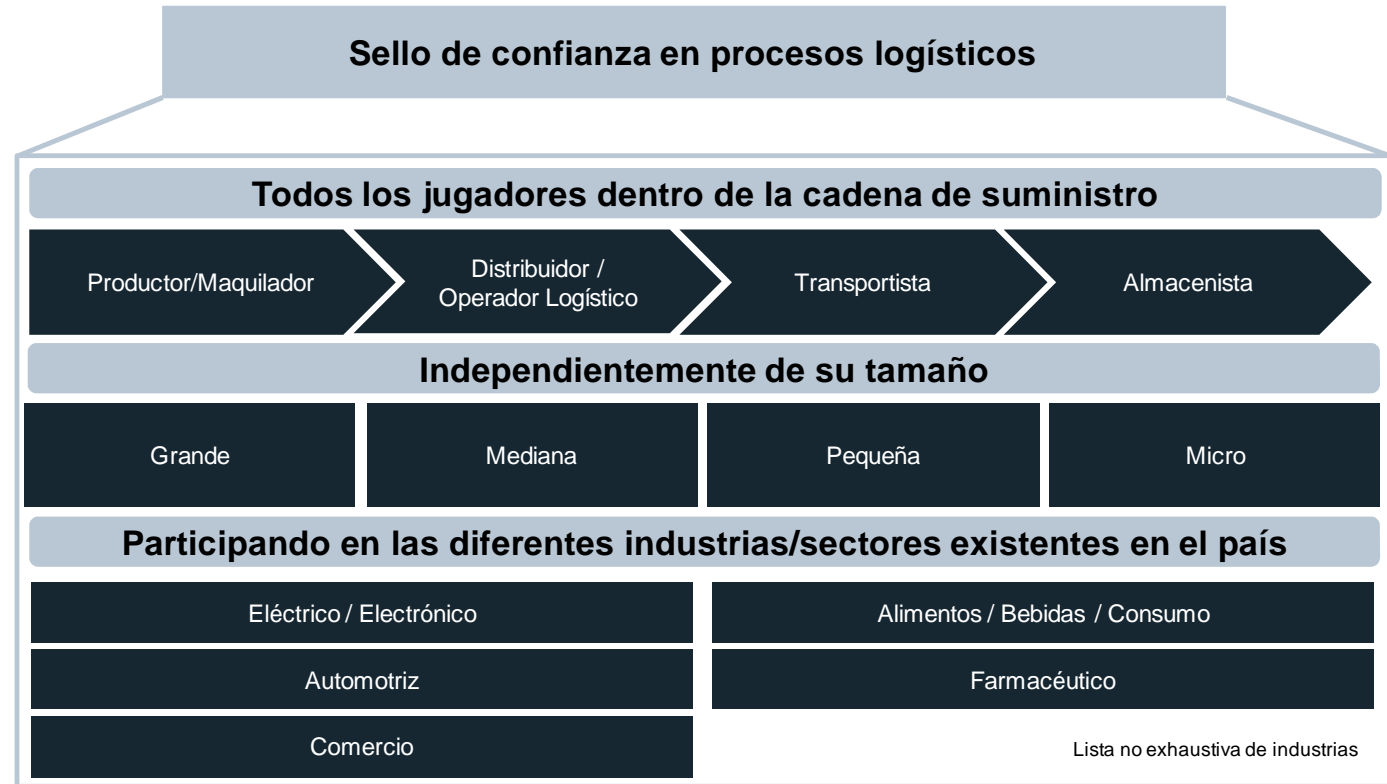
Sello de confianza en procesos logísticos

Todos los jugadores dentro de la cadena de suministro

Productor/Maquilador

Distribuidor / Operador Logístico

Transportista

Almacenista

Independientemente de su tamaño

Grande

Mediana

Pequeña

Micro

Participando en las diferentes industrias/sectores existentes en el país

Eléctrico / Electrónico

Alimentos / Bebidas / Consumo

Automotriz

Farmacéutico

Comercio

Lista no exhaustiva de industrias